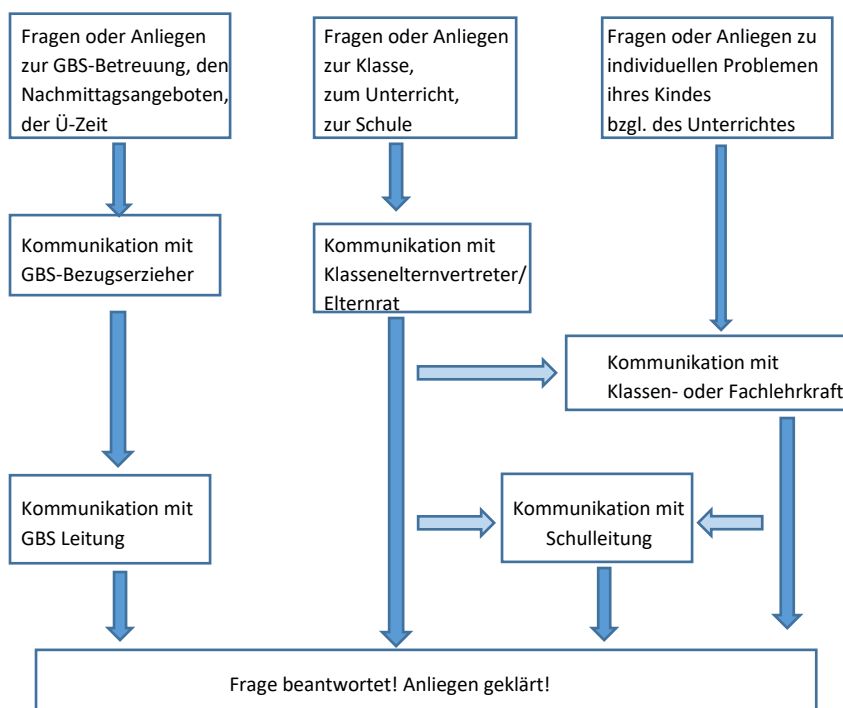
Fragen oder Anliegen zur GBS-Betreuung, den Nachmittagsangeboten, der Ü-Zeit

Fragen oder Anliegen zur Klasse, zum Unterricht, zur Schule

Fragen oder Anliegen zu individuellen Problemen ihres Kindes bzgl. des Unterrichtes

Kommunikation mit GBS-Bezugserzieher

Kommunikation mit Klassenelternvertreter/ Elternrat

Kommunikation mit Klassen- oder Fachlehrkraft

Kommunikation mit GBS Leitung

Kommunikation mit Schulleitung

Frage beantwortet! Anliegen geklärt!